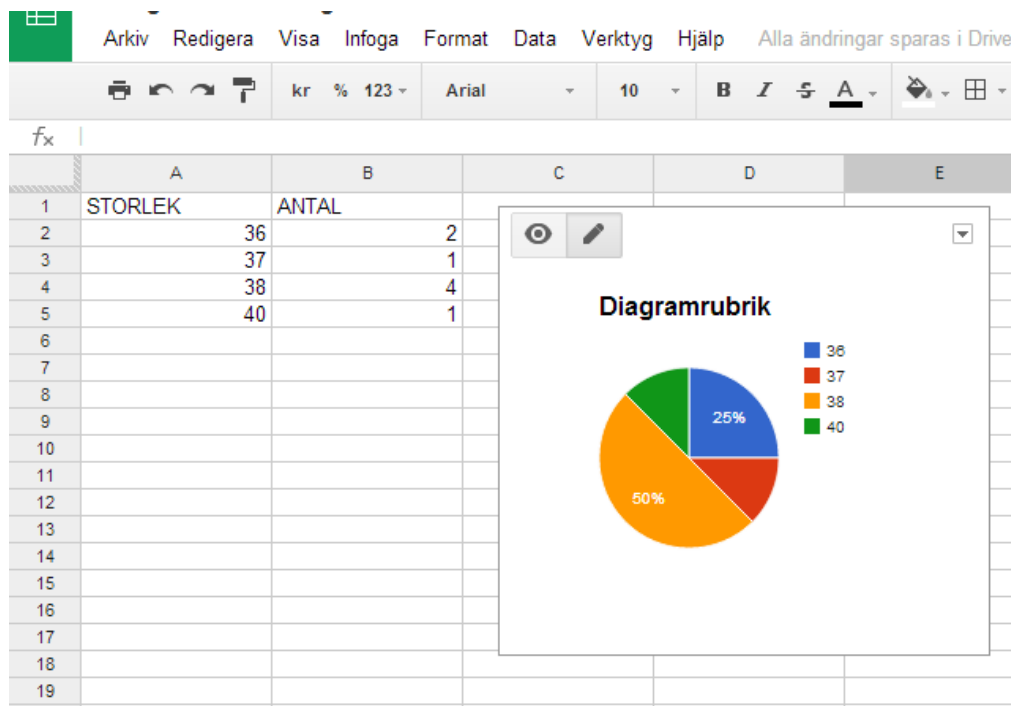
Arkiv Redigera Visa Infoga Format Data Verktyg Hjälp Alla ändringar sparas i Drive

kr % 123 Arial 10 B I S A

$f_x$

| | A | B | C | D | E |
|---|---|---|---|---|---|
| 1 | STORLEK | ANTAL | | | |
| 2 | 36 | 2 | | | |
| 3 | 37 | 1 | | | |
| 4 | 38 | 4 | | | |
| 5 | 40 | 1 | | | |
| 6 | | | | | |
| 7 | | | | | |
| 8 | | | | | |
| 9 | | | | | |
| 10 | | | | | |
| 11 | | | | | |
| 12 | | | | | |
| 13 | | | | | |
| 14 | | | | | |
| 15 | | | | | |
| 16 | | | | | |
| 17 | | | | | |
| 18 | | | | | |
| 19 | | | | | |

Diagramrubrik

25%
50%

36
37
38
40